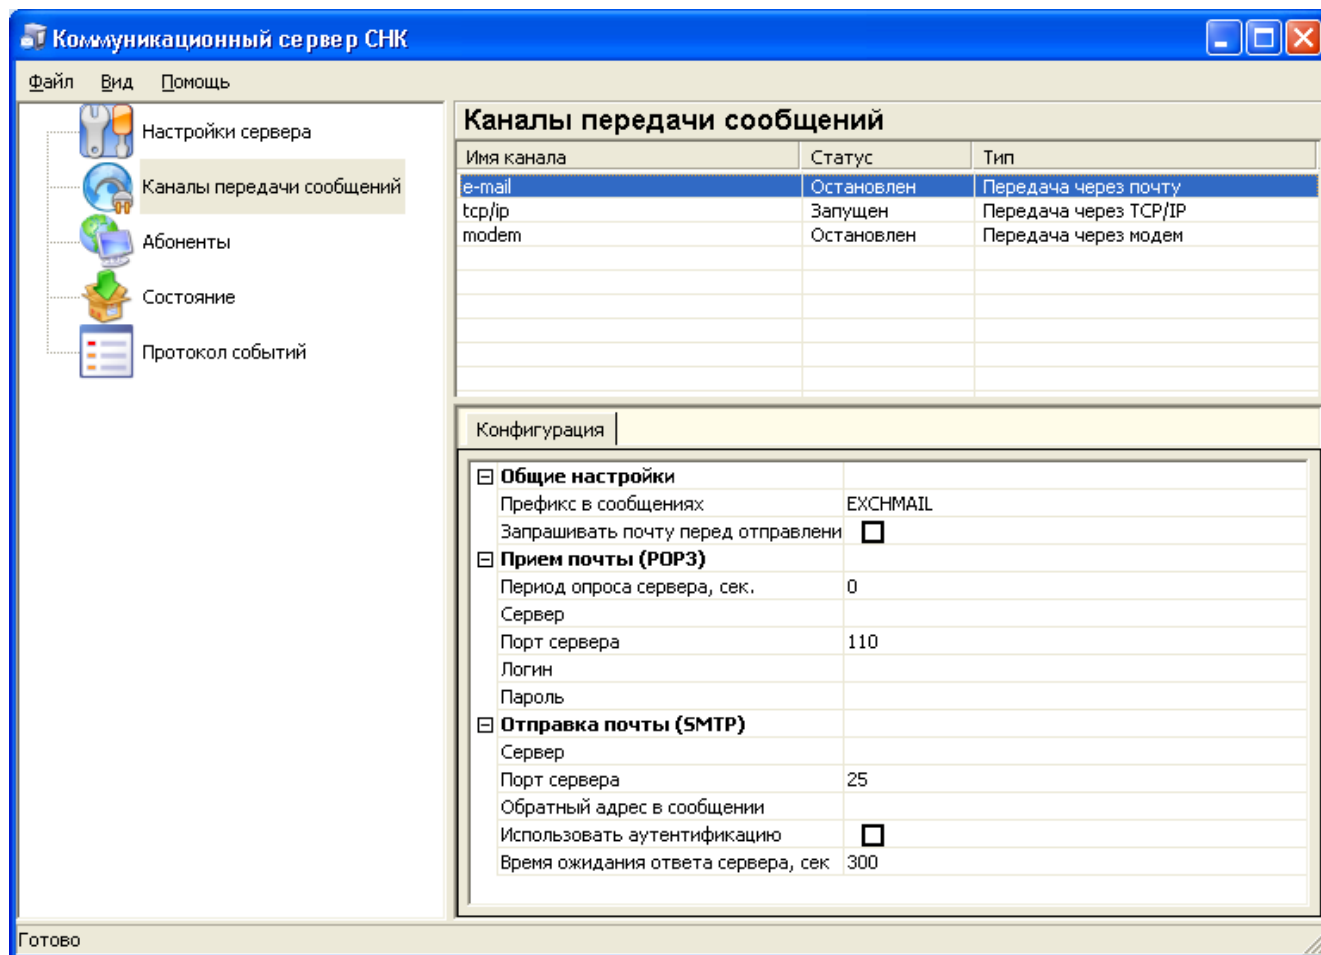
Коммуникационный сервер СНК

Файл Вид Помощь

Настройки сервера
Каналы передачи сообщений
Абоненты
Состояние
Протокол событий

Каналы передачи сообщений

| Имя канала | Статус | Тип |
|---|---|---|
| e-mail | Остановлен | Передача через почту |
| tcp/ip | Запущен | Передача через TCP/IP |
| modem | Остановлен | Передача через модем |

Конфигурация

| | |
|---|---|
| ⊟ **Общие настройки** | |
| Префикс в сообщениях | EXCHMAIL |
| Запрашивать почту перед отправлени | ☐ |
| ⊟ **Прием почты (POP3)** | |
| Период опроса сервера, сек. | 0 |
| Сервер | |
| Порт сервера | 110 |
| Логин | |
| Пароль | |
| ⊟ **Отправка почты (SMTP)** | |
| Сервер | |
| Порт сервера | 25 |
| Обратный адрес в сообщении | |
| Использовать аутентификацию | ☐ |
| Время ожидания ответа сервера, сек | 300 |

Готово